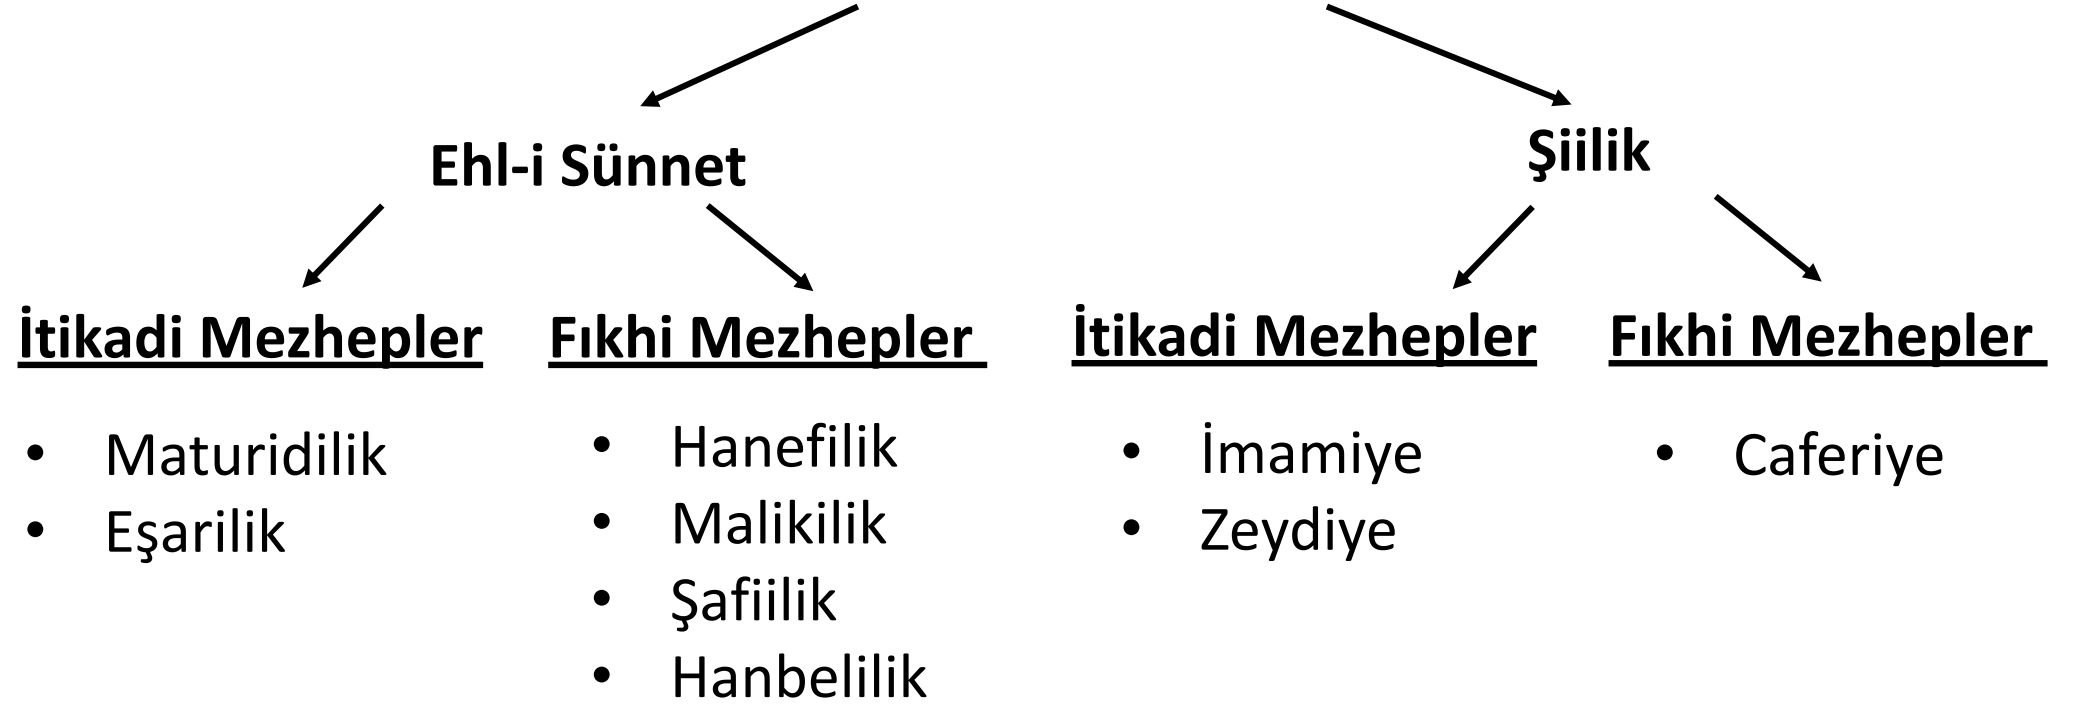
Ehl-i Sünnet

Şiilik

İtikadi Mezhepler

- Maturidilik
- Eşarilik

Fıkhi Mezhepler

- Hanefilik
- Malikilik
- Şafiilik
- Hanbelilik

İtikadi Mezhepler

- İmamiye
- Zeydiye

Fıkhi Mezhepler

- Caferiye